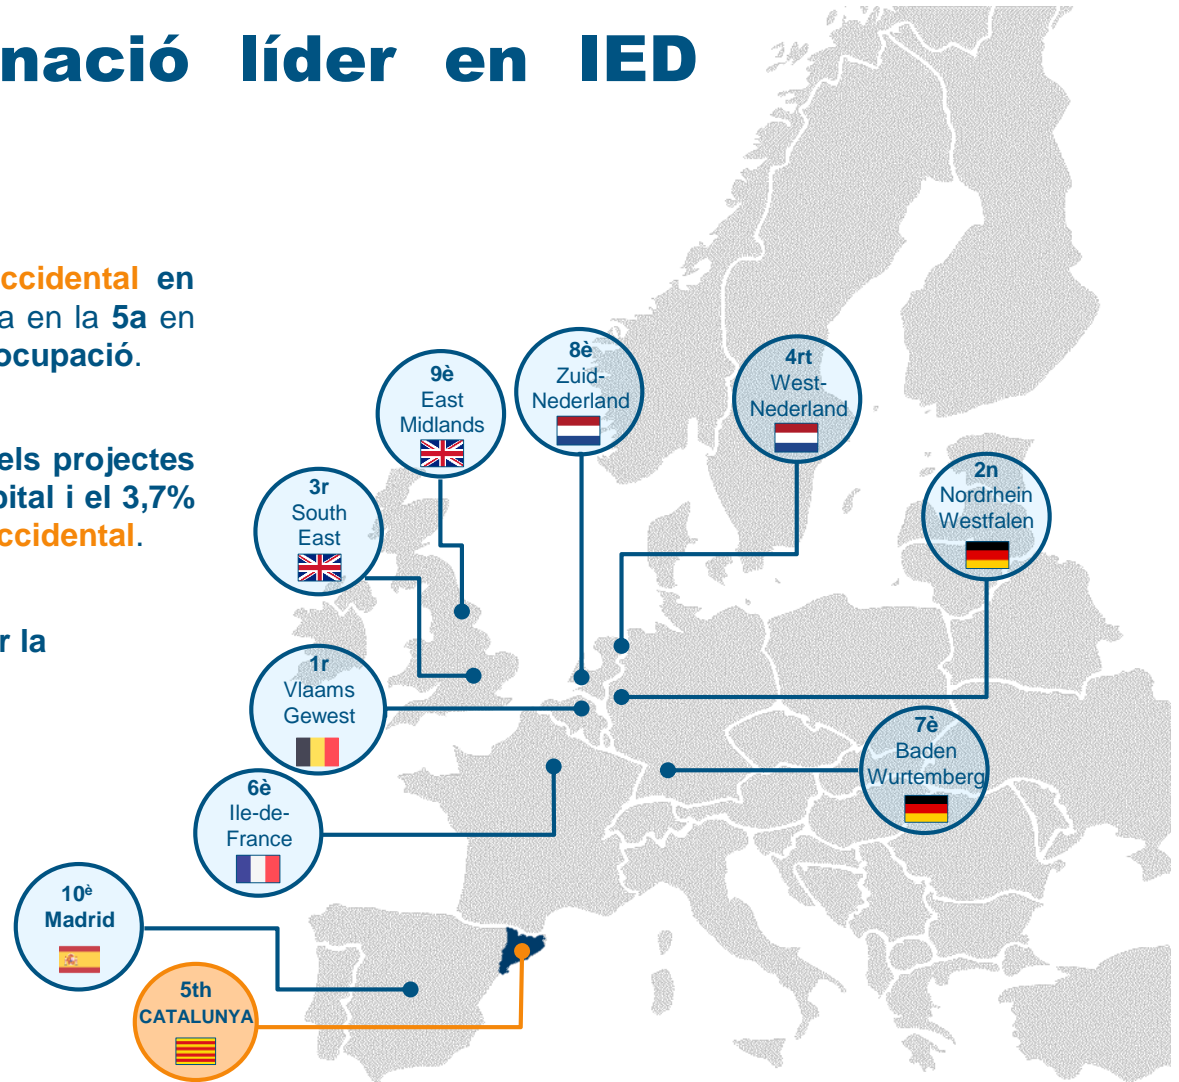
nació líder en IED

ccidental en
a en la 5a en
ocupació.

els projectes
pital i el 3,7%
ccidental.

r la

9è
East
Midlands

8è
Zuid-
Nederland

4rt
West-
Nederland

3r
South
East

2n
Nordrhein
Westfalen

1r
Vlaams
Gewest

7è
Baden
Wurtemberg

6è
Ile-de-
France

10è
Madrid

5th
CATALUNYA